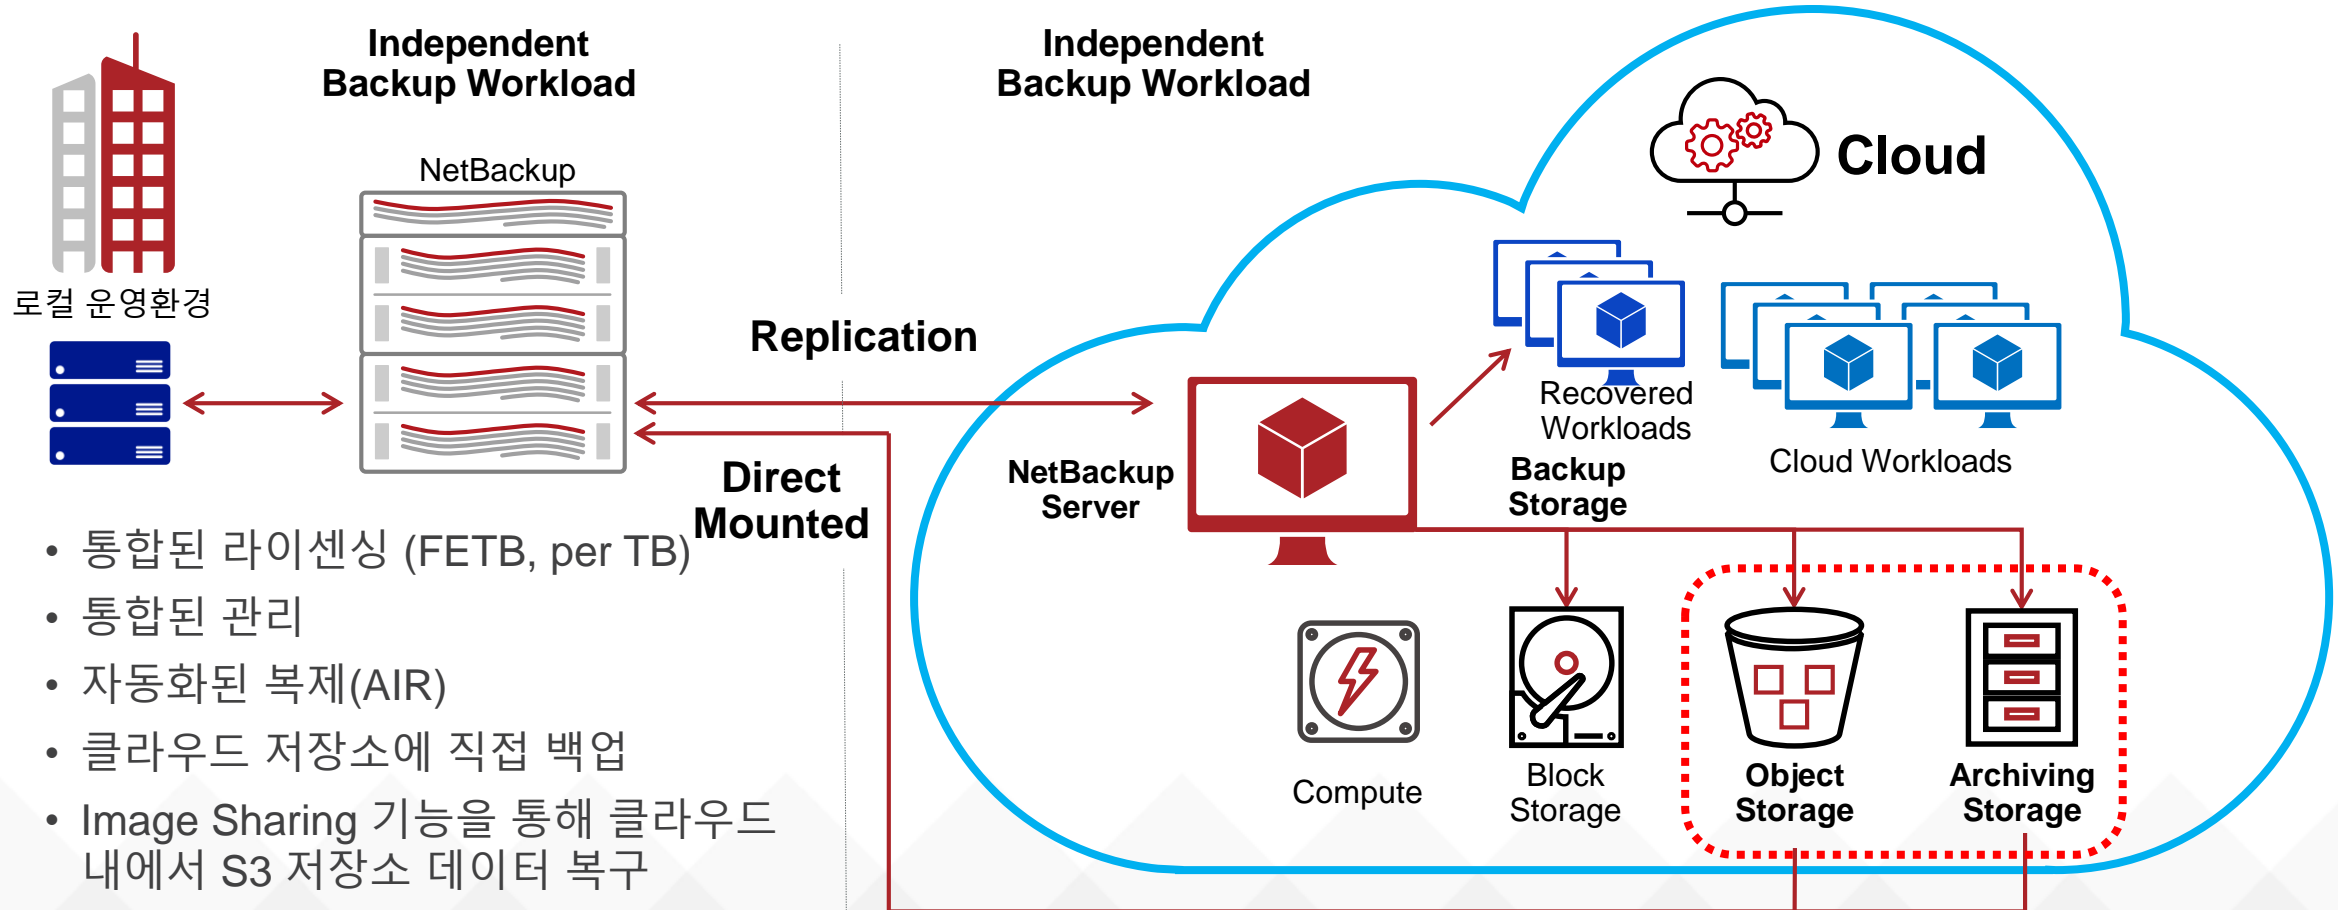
Independent Backup Workload

로컬 운영환경

NetBackup

Independent Backup Workload

Cloud

Replication

Recovered Workloads

Cloud Workloads

NetBackup Server

Backup Storage

Direct Mounted

• 통합된 라이센싱 (FETB, per TB)
• 통합된 관리
• 자동화된 복제(AIR)
• 클라우드 저장소에 직접 백업
• Image Sharing 기능을 통해 클라우드 내에서 S3 저장소 데이터 복구

Compute

Block Storage

Object Storage

Archiving Storage